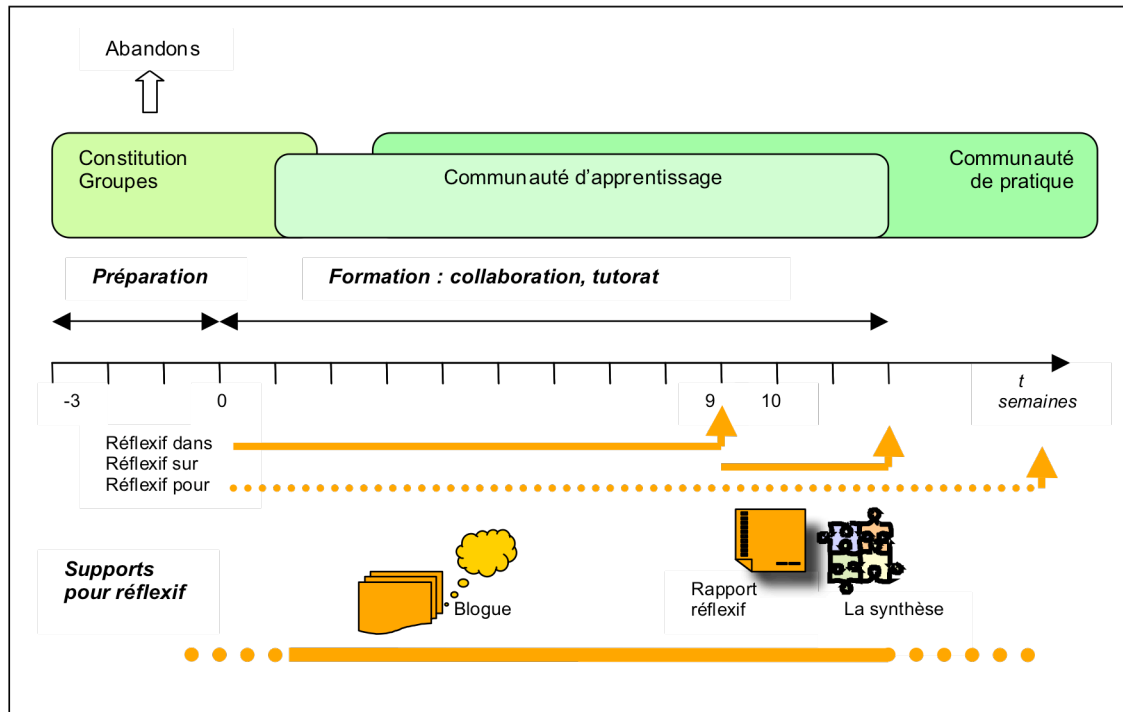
Abandons

Constitution Groupes

Communauté d'apprentissage

Communauté de pratique

*Préparation*

*Formation : collaboration, tutorat*

-3

0

9

10

t
semaines

Réflexif dans
Réflexif sur
Réflexif pour

*Supports pour réflexif*

Blogue

Rapport réflexif

La synthèse